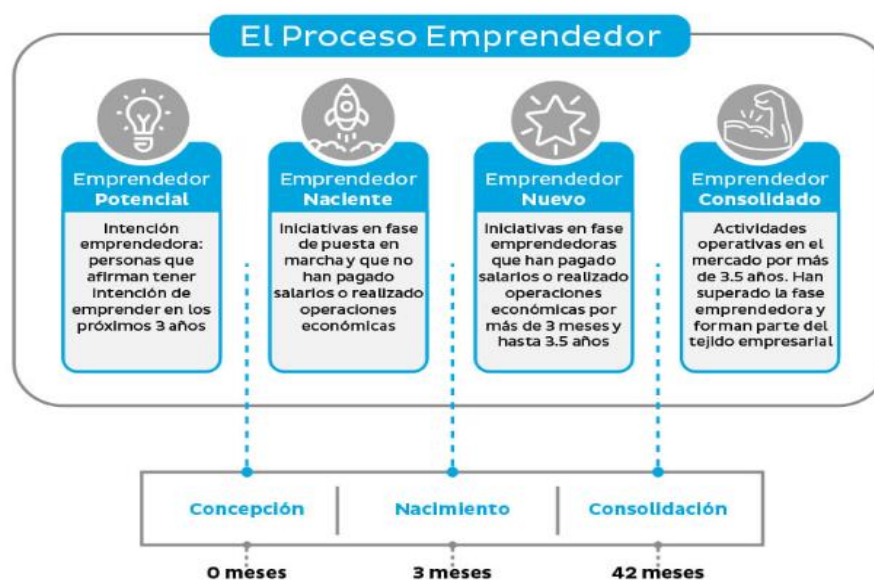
El Proceso Emprendedor

Emprendedor
Potencial

Intención emprendedora: personas que afirman tener intención de emprender en los próximos 3 años

Emprendedor
Naciente

Iniciativas en fase de puesta en marcha y que no han pagado salarios o realizado operaciones económicas

Emprendedor
Nuevo

Iniciativas en fase emprendedoras que han pagado salarios o realizado operaciones económicas por más de 3 meses y hasta 3.5 años

Emprendedor
Consolidado

Actividades operativas en el mercado por más de 3.5 años. Han superado la fase emprendedora y forman parte del tejido empresarial

Concepción | Nacimiento | Consolidación

0 meses

3 meses

42 meses